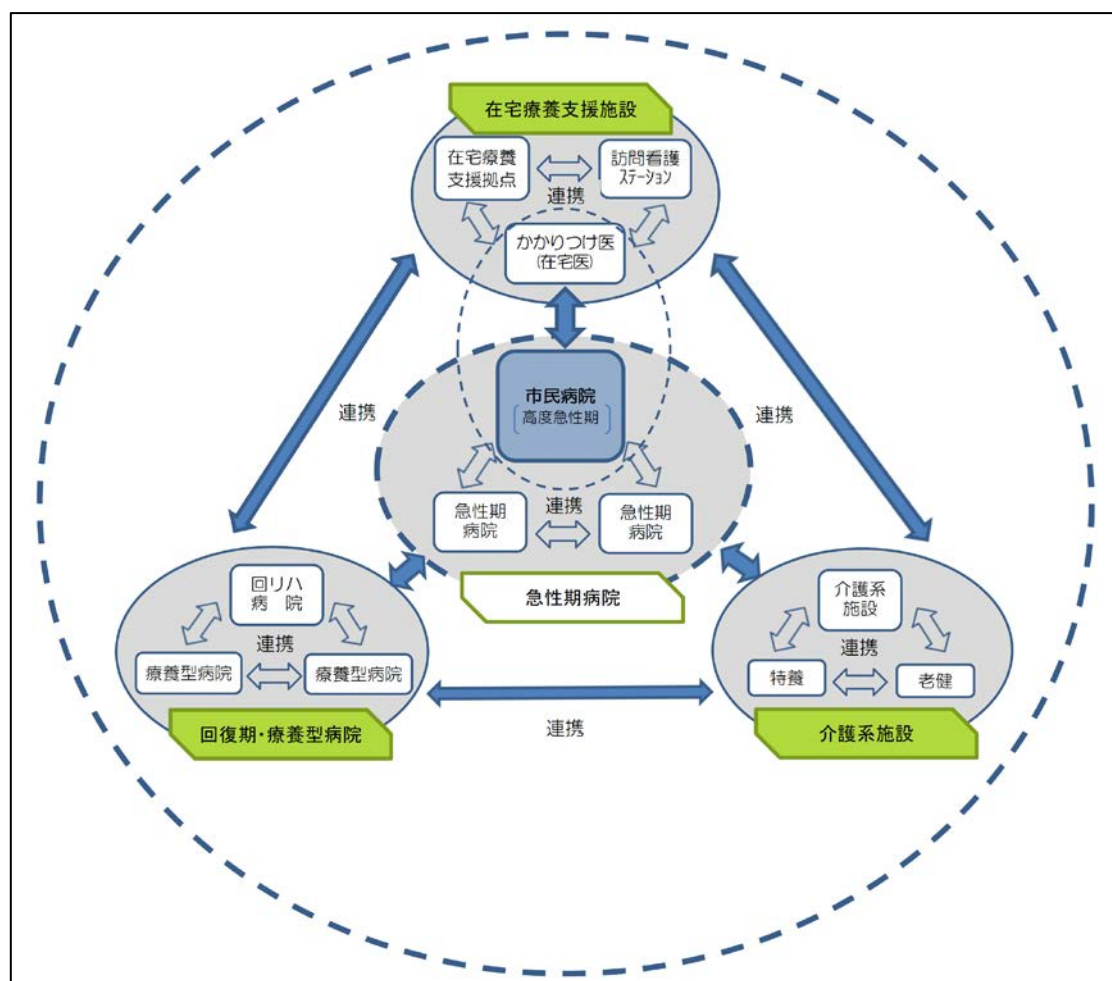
在宅療養支援施設

在宅療養支援拠点

連携

訪問看護ステーション

かかりつけ医(在宅医)

連携

連携

市民病院
高度急性期

急性期病院

連携

急性期病院

急性期病院

回リハ病院

連携

療養型病院

療養型病院

回復期・療養型病院

連携

介護系施設

連携

特養

老健

介護系施設